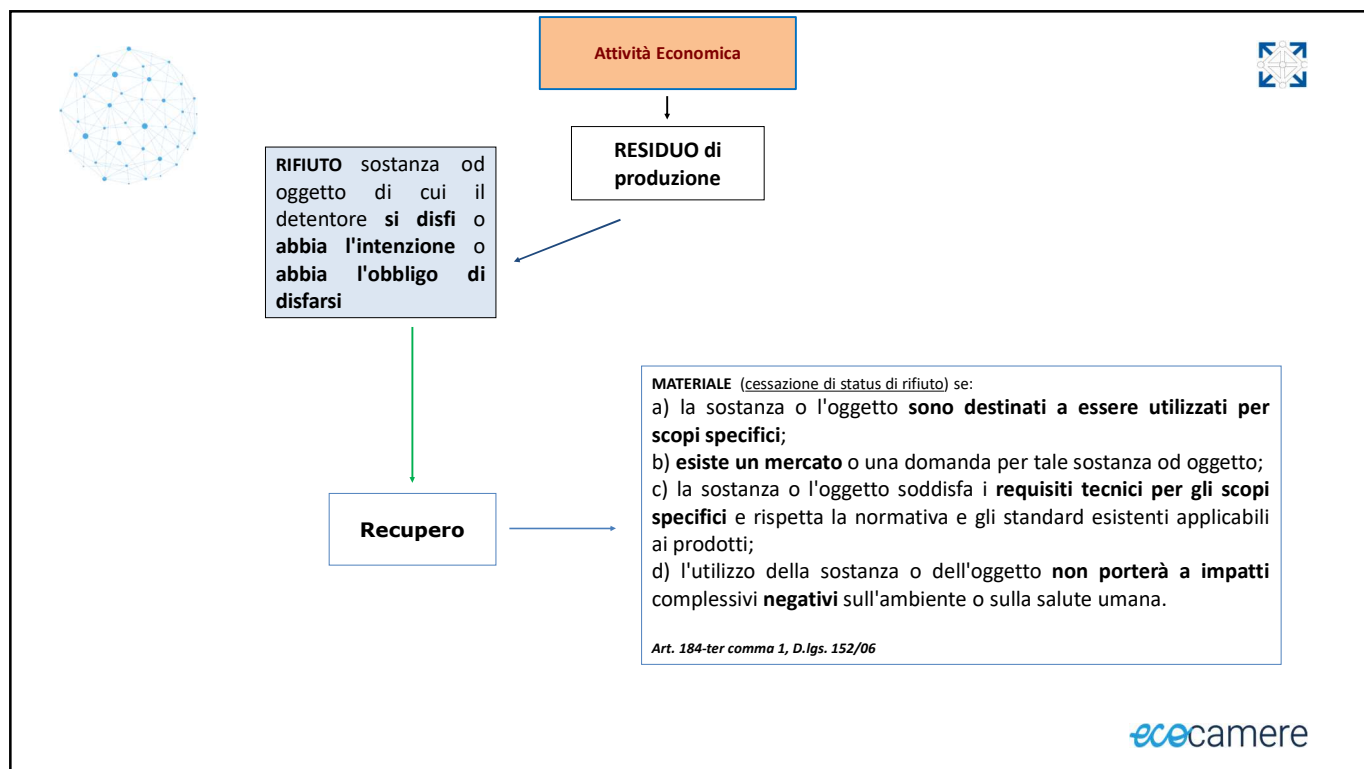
Attività Economica

RESIDUO di produzione

RIFIUTO sostanza od oggetto di cui il detentore si disfi o abbia l'intenzione o abbia l'obbligo di disfarsi

Recupero

MATERIALE (cessazione di status di rifiuto) se:
a) la sostanza o l'oggetto sono destinati a essere utilizzati per scopi specifici;
b) esiste un mercato o una domanda per tale sostanza od oggetto;
c) la sostanza o l'oggetto soddisfa i requisiti tecnici per gli scopi specifici e rispetta la normativa e gli standard esistenti applicabili ai prodotti;
d) l'utilizzo della sostanza o dell'oggetto non porterà a impatti complessivi negativi sull'ambiente o sulla salute umana.

Art. 184-ter comma 1, D.lgs. 152/06

ecocamere